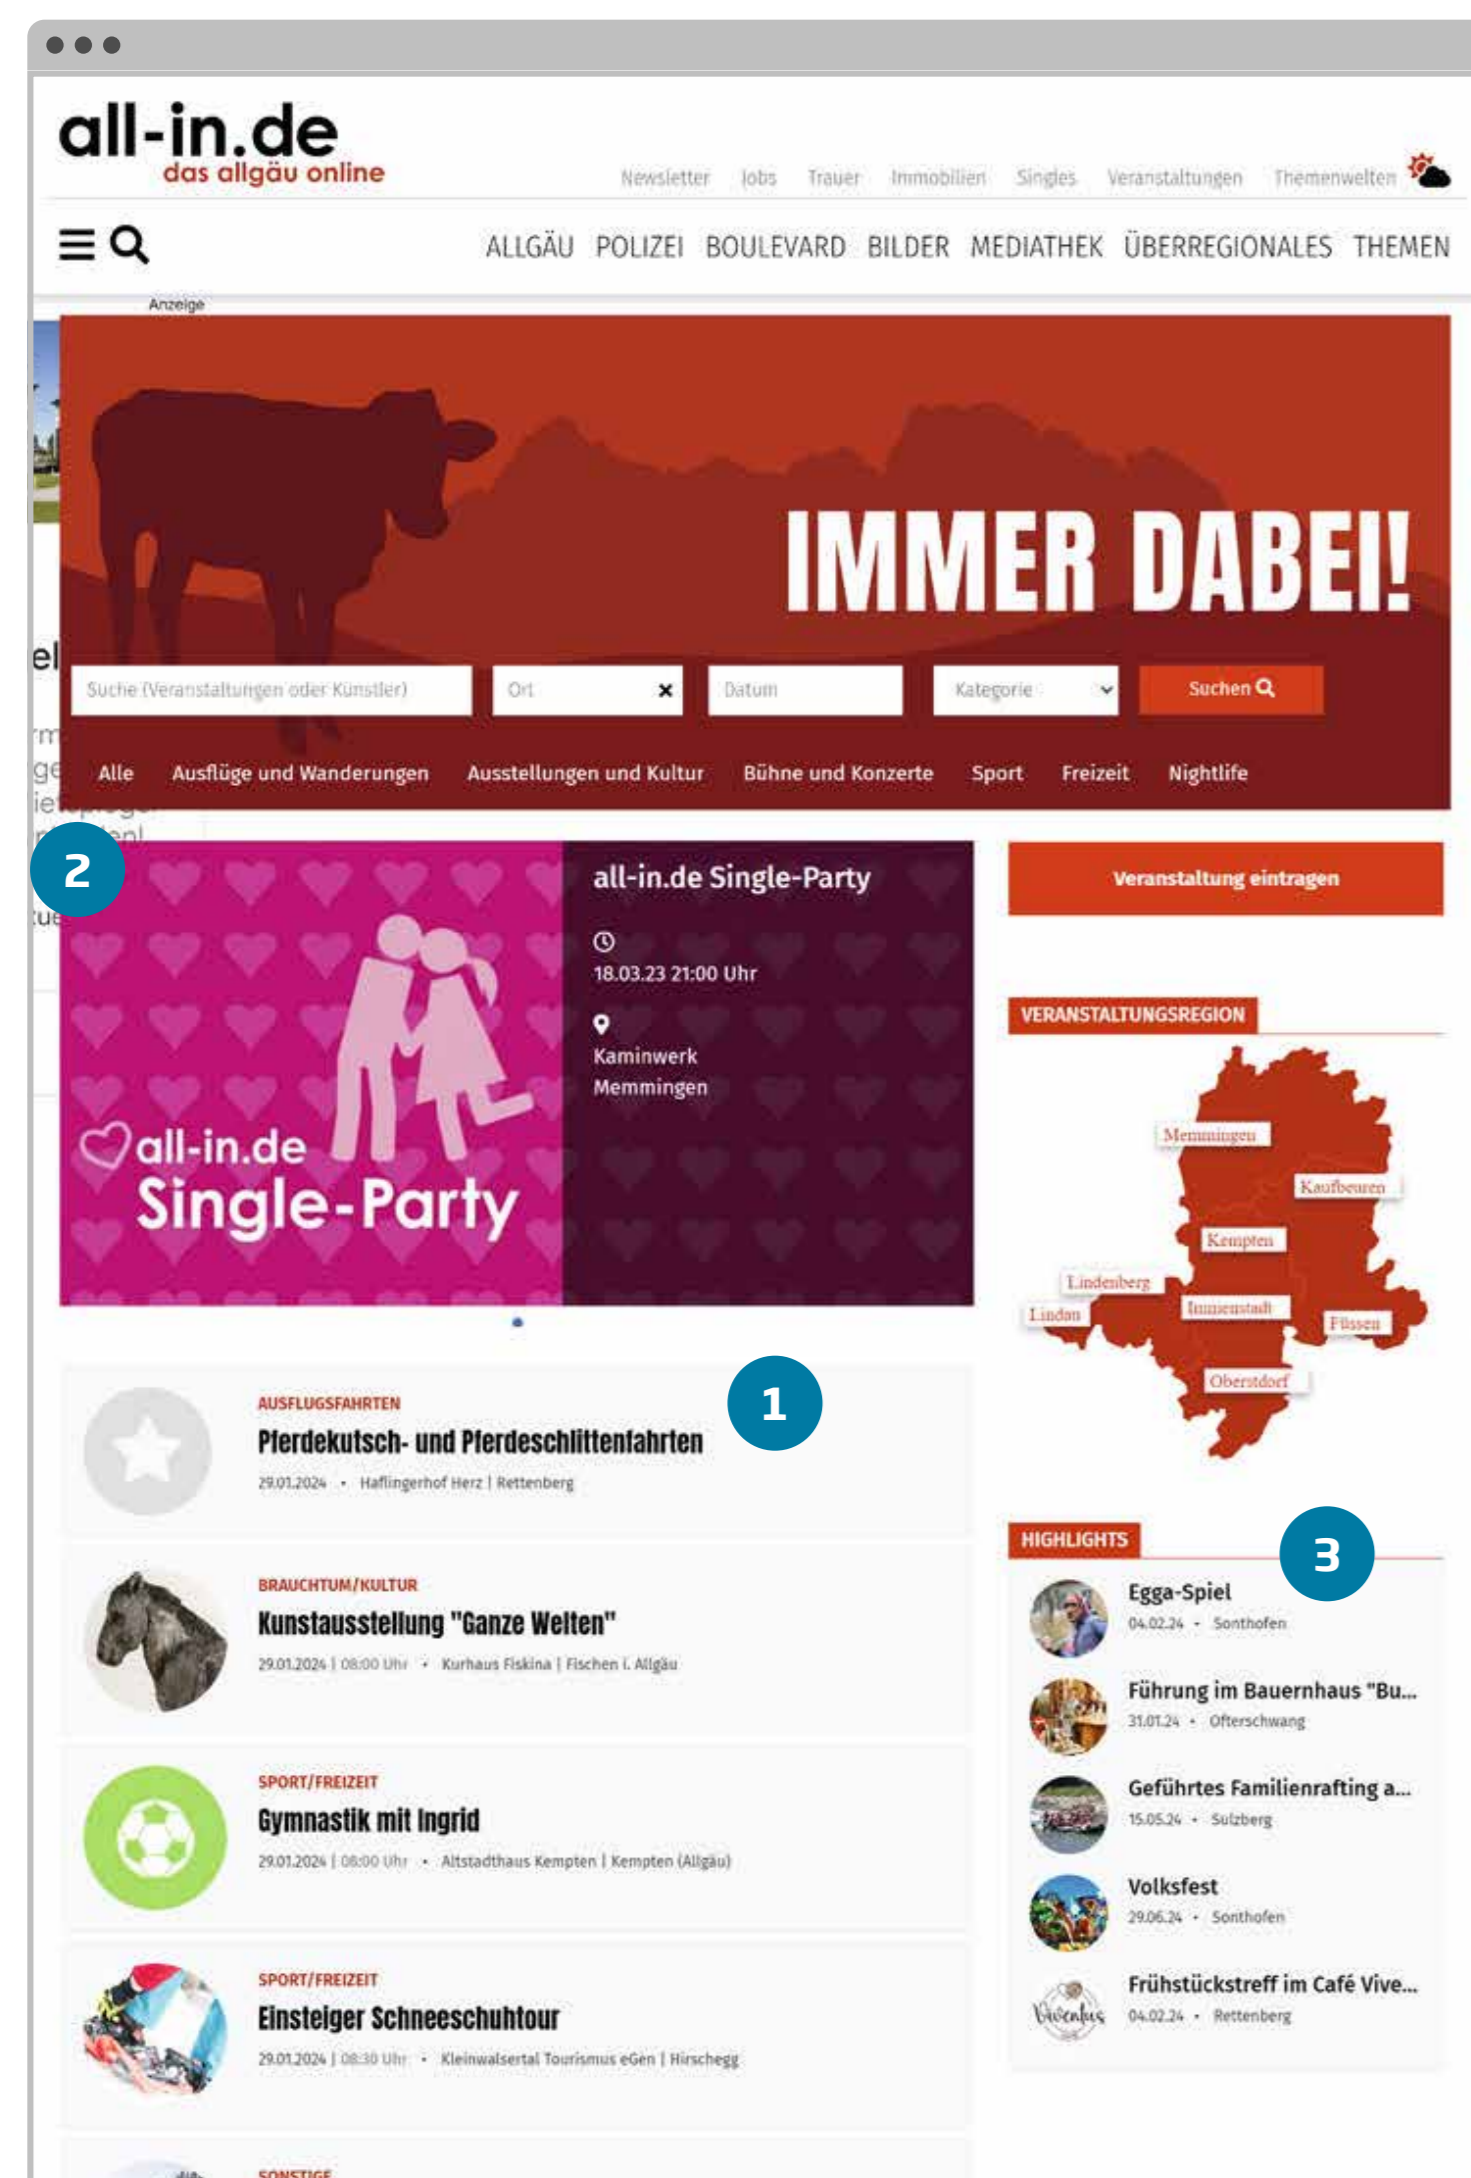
all-in.de
das allgäu online

Newsletter Jobs Trauer Immobilien Singles Veranstaltungen Themenwelten

ALLGÄU POLIZEI BOULEVARD BILDER MEDIATHEK ÜBERREGIONALES THEMEN

Anzeige

IMMER DABEI!

Suche (Veranstaltungen oder Künstler) Ort Datum Kategorie Suchen

Alle Ausflüge und Wanderungen Ausstellungen und Kultur Bühne und Konzerte Sport Freizeit Nightlife

2

all-in.de Single-Party

all-in.de Single-Party
18.03.23 21:00 Uhr
Kaminwerk Memmingen

Veranstaltung eintragen

VERANSTALTUNGSREGION

Memmingen Kaufbeuren Kempten Lindenberg Lindau Immenstadt Füssen Oberstdorf

1

AUSFLUGSFAHRTEN
Pferdekutsch- und Pferdeschlittenfahrten
29.01.2024 • Haflingerhof Herz | Rettenberg

BRAUCHTUM/KULTUR
Kunstausstellung "Ganze Welten"
29.01.2024 | 08:00 Uhr • Kurhaus Fiskina | Fischen i. Allgäu

SPORT/FREIZEIT
Gymnastik mit Ingrid
29.01.2024 | 08:00 Uhr • Altstadthaus Kempten | Kempten (Allgäu)

SPORT/FREIZEIT
Einsteiger Schneeschuhtour
29.01.2024 | 08:30 Uhr • Kleinwalsertal Tourismus eGen | Hirschegg

SONSTIGE

HIGHLIGHTS

3

Egga-Spiel
04.02.24 • Sonthofen

Führung im Bauernhaus "Bu...
31.01.24 • Ofterschwang

Geführtes Familienrafting a...
15.05.24 • Sulzberg

Volksfest
29.06.24 • Sonthofen

Frühstückstreff im Café Vive...
04.02.24 • Rettenberg